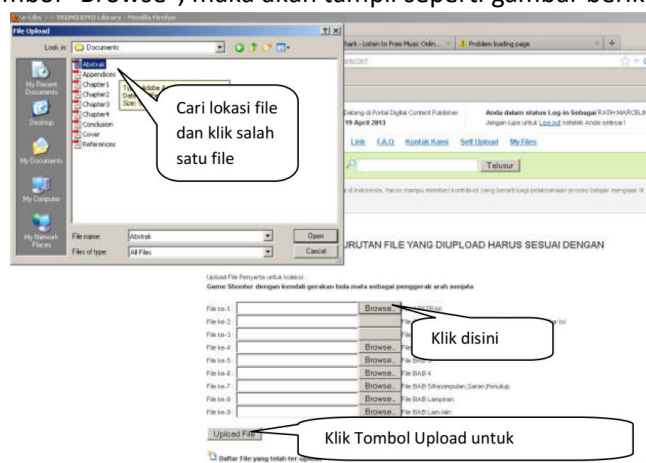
mbol "Browse") maka akan tampil seperti gambar berik

e-Libs >> TRIMURJOYO Library - Mozilla Firefox

File Upload

Look in: Documents

My Recent Documents

Desktop

My Documents

My Computer

My Network Places

Abstrak
Appendices
Chapter1
Chapter2
Chapter3
Chapter4
Conclusion
Cover
References

File name: Abstrak

Files of type: All Files

Open

Cancel

Cari lokasi file dan klik salah satu file

hark - Listen to Free Music Onlin...

Problem loading page

Datang di Portal Digital Content Publisher

19 April 2013

Anda dalam status Log-in Sebagai RATIH MARCELI

Jangan lupa untuk Log out setelah Anda selesai !

Link F.A.Q Kontak Kami Self Upload My Files

Telusur

di Indonesia, harus mampu memberi kontribusi yang berarti bagi pelaksanaan proses belajar mengajar di

URUTAN FILE YANG DIUPLOAD HARUS SESUAI DENGAN

Upload File Penyerta untuk koleksi:

Game Shooter dengan kendali gerakan bola mata sebagai penggerak arah senjata

File ke-1 Browse... BSTRAK

File ke-2

File ke-3

File ke-4 Browse... File BAB 4

File ke-5 Browse... File BAB 5

File ke-6 Browse... File BAB 4

File ke-7 Browse... File BAB 5/Kesimpulan,Saran,Penutup

File ke-8 Browse... File BAB Lampiran

File ke-9 Browse... File BAB Lain-lain

Klik disini

Upload File

Klik Tombol Upload untuk

Daftar File yang telah ter upload